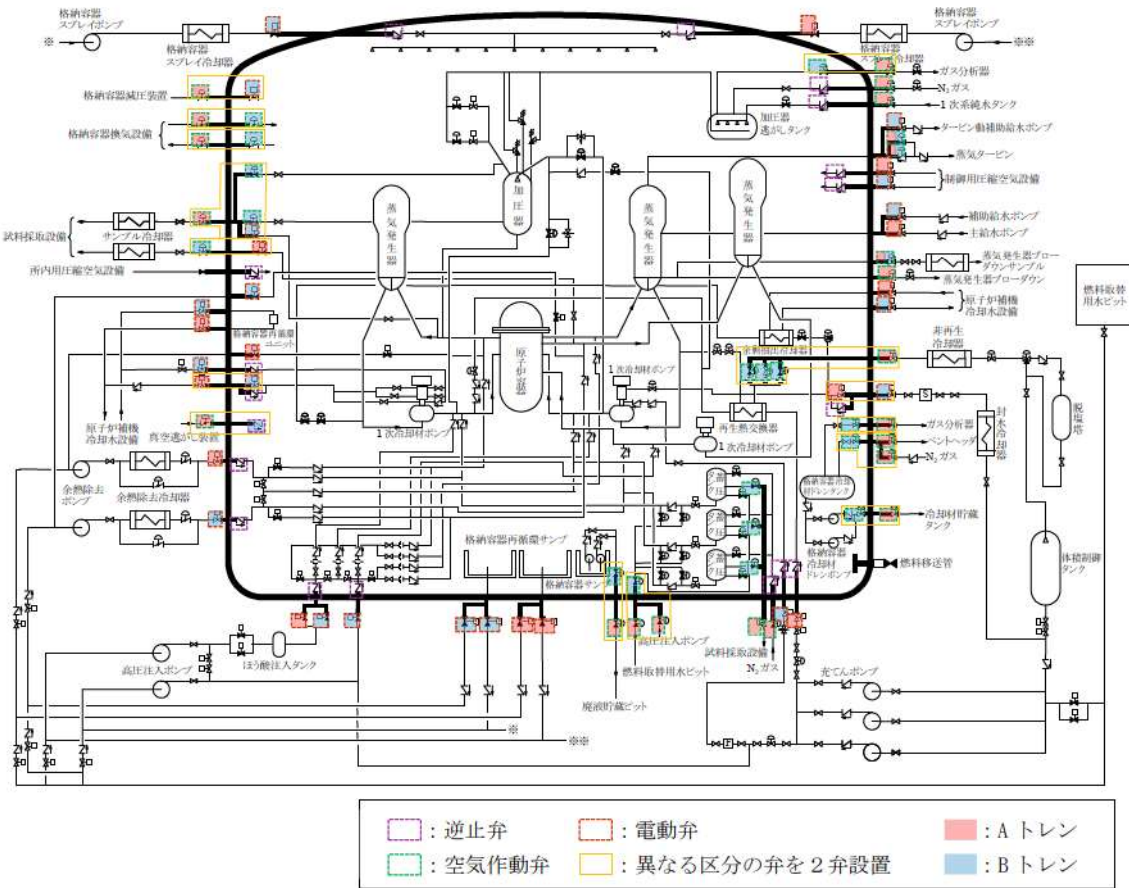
格納容器スプレイポンプ
※
格納容器スプレイ冷却器
格納容器スプレイポンプ
※※
格納容器スプレイ冷却器
ガス分析器
$N_2$ガス
1次系純水タンク
加圧器逃がしタンク
タービン動補助給水ポンプ
蒸気タービン
制御用圧縮空気設備
補助給水ポンプ
主給水ポンプ
蒸気発生器ブローダウンサンプル
蒸気発生器ブローダウン
原子炉補機冷却水設備
格納容器減圧装置
格納容器換気設備
試料採取設備
サンプル冷却器
所内用圧縮空気設備
加圧器
蒸気発生器
蒸気発生器
蒸気発生器
格納容器再循環ユニット
原子炉容器
1次冷却材ポンプ
1次冷却材ポンプ
1次冷却材ポンプ
再生熱交換器
余剰抽出冷却器
非再生冷却器
脱塩塔
封水冷却器
ガス分析器
ベントヘッダ
$N_2$ガス
燃料取替用水ピット
原子炉補機冷却水設備
真空逃がし装置
余熱除去ポンプ
余熱除去冷却器
格納容器冷却材ドレンタンク
冷却材貯蔵タンク
格納容器冷却材ドレンポンプ
燃料移送管
体積制御タンク
格納容器再循環サンプ
格納容器サンプ
高圧注入ポンプ
ほう酸注入タンク
高圧注入ポンプ
燃料取替用水ピット
試料採取設備
$N_2$ガス
充てんポンプ
廃液貯蔵ピット
※
※※

：逆止弁
：電動弁
：Aトレン
：空気作動弁
：異なる区分の弁を2弁設置
：Bトレン